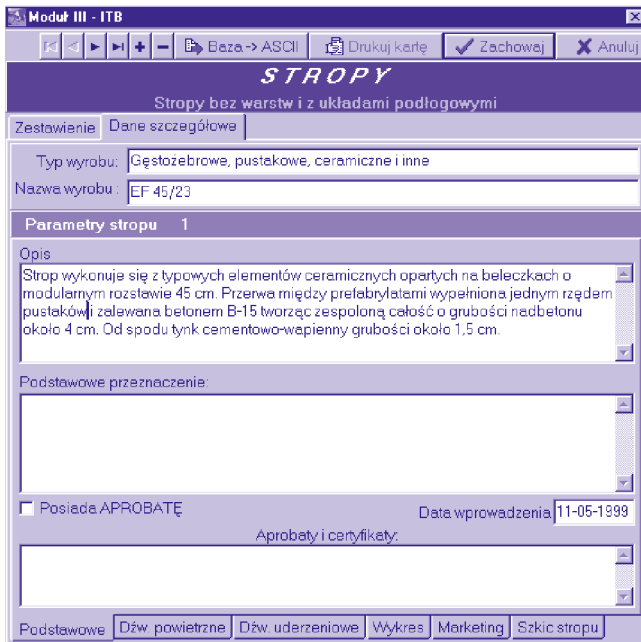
Moduł III - ITB

Baza -> ASCII
Drukuj kartę
Zachowaj
Anuluj

STROPY

Stropy bez warstw i z układami podłogowymi

Zestawienie
Dane szczegółowe

Typ wyrobu: Gęstożebrowe, pustakowe, ceramiczne i inne
Nazwa wyrobu: EF 45/23

Parametry stropu 1

Opis
Strop wykonuje się z typowych elementów ceramicznych opartych na beleczkach o modularnym rozstawie 45 cm. Przerwa między prefabrylatami wypełniona jednym rzędem pustaków i zalewana betonem B-15 tworząc zespoloną całość o grubości nadbetonu około 4 cm. Od spodu tynk cementowo-wapienny grubości około 1,5 cm.

Podstawowe przeznaczenie:

Posiada APROBATĘ
Data wprowadzenia 11-05-1999
Aprobaty i certyfikaty:

Podstawowe
Dźw. powietrzne
Dźw. uderzeniowe
Wykres
Marketing
Szkic stropu